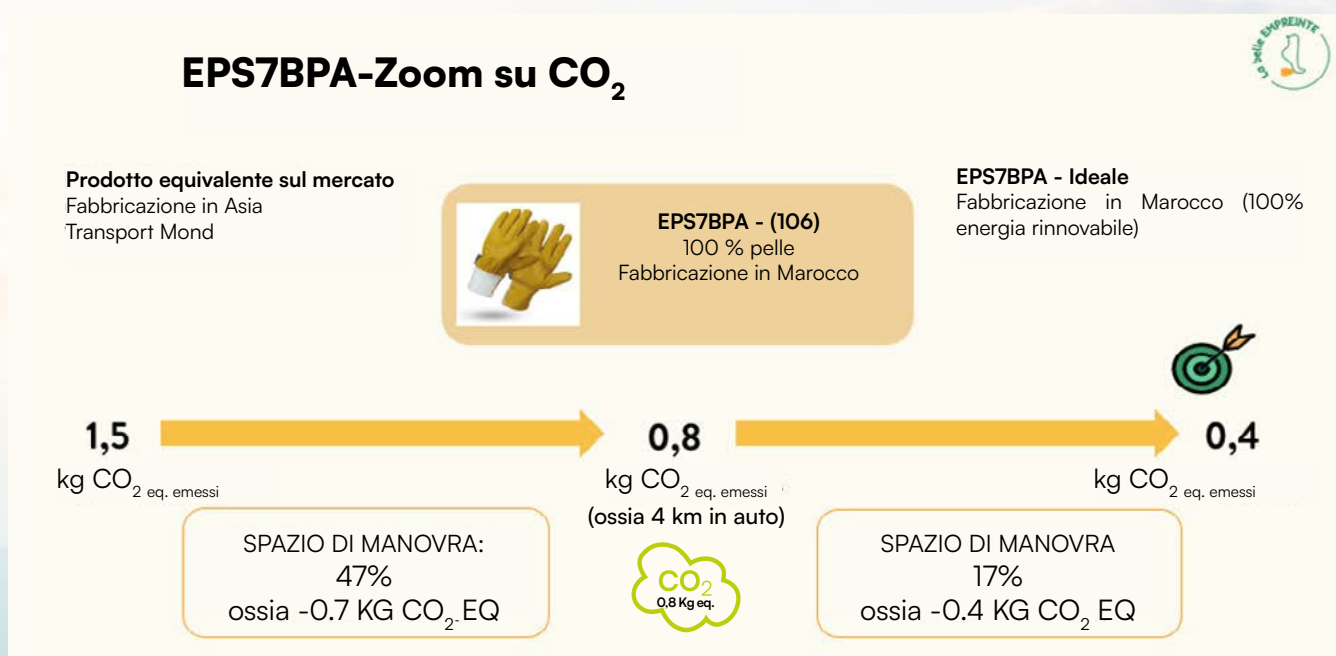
EPS7BPA-Zoom su $CO_2$

La belle EMPREINTE

Prodotto equivalente sul mercato
Fabbricazione in Asia
Transport Mond

EPS7BPA - (106)
100 % pelle
Fabbricazione in Marocco

EPS7BPA - Ideale
Fabbricazione in Marocco (100% energia rinnovabile)

1,5
kg $CO_2$ eq. emessi

0,8
kg $CO_2$ eq. emessi
(ossia 4 km in auto)

0,4
kg $CO_2$ eq. emessi

SPAZIO DI MANOVRA:
47%
ossia -0.7 KG $CO_2$. EQ

$CO_2$
0.8 Kg eq.

SPAZIO DI MANOVRA
17%
ossia -0.4 KG $CO_2$ EQ